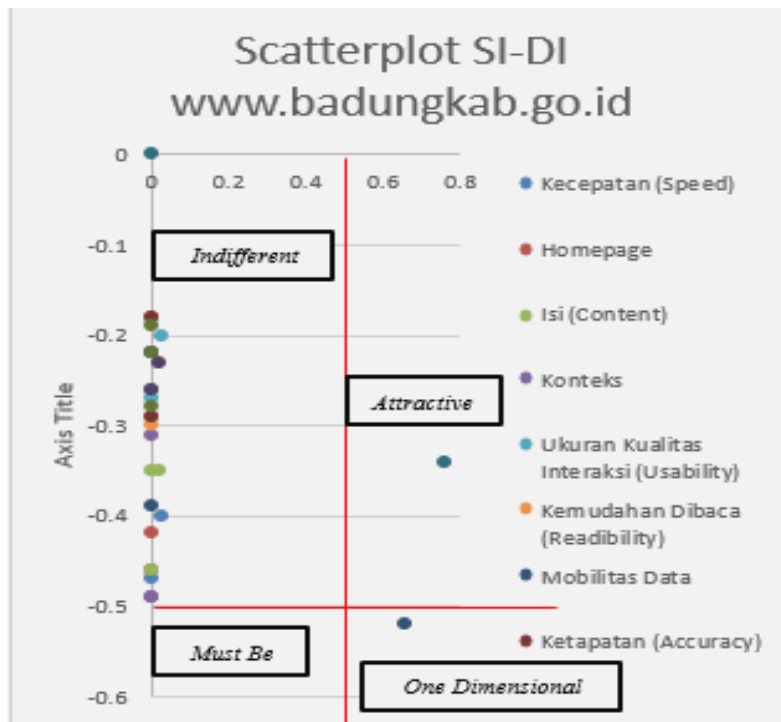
Scatterplot SI-DI
www.badungkab.go.id

Axis Title

0
-0.1
-0.2
-0.3
-0.4
-0.5
-0.6

0
0.2
0.4
0.6
0.8

Indifferent

Attractive

Must Be

One Dimensional

Kecepatan (Speed)
Homepage
Isi (Content)
Konteks
Ukuran Kualitas Interaksi (Usability)
Kemudahan Dibaca (Readibility)
Mobilitas Data
Ketapatan (Accuracy)